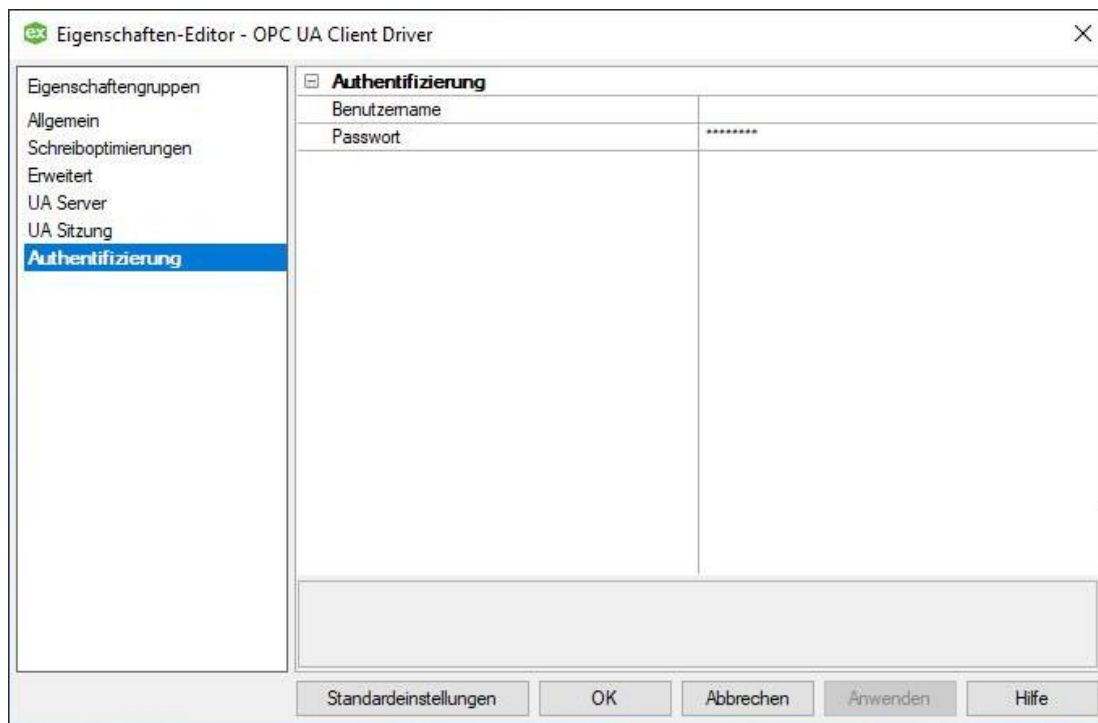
ex Eigenschaften-Editor - OPC UA Client Driver

×

Eigenschaftengruppen
Allgemein
Schreiboptimierungen
Erweitert
UA Server
UA Sitzung
Authentifizierung

⊟ Authentifizierung

| Benutzername | |
|---|---|
| Passwort | ******** |

Standardeinstellungen | OK | Abbrechen | Anwenden | Hilfe